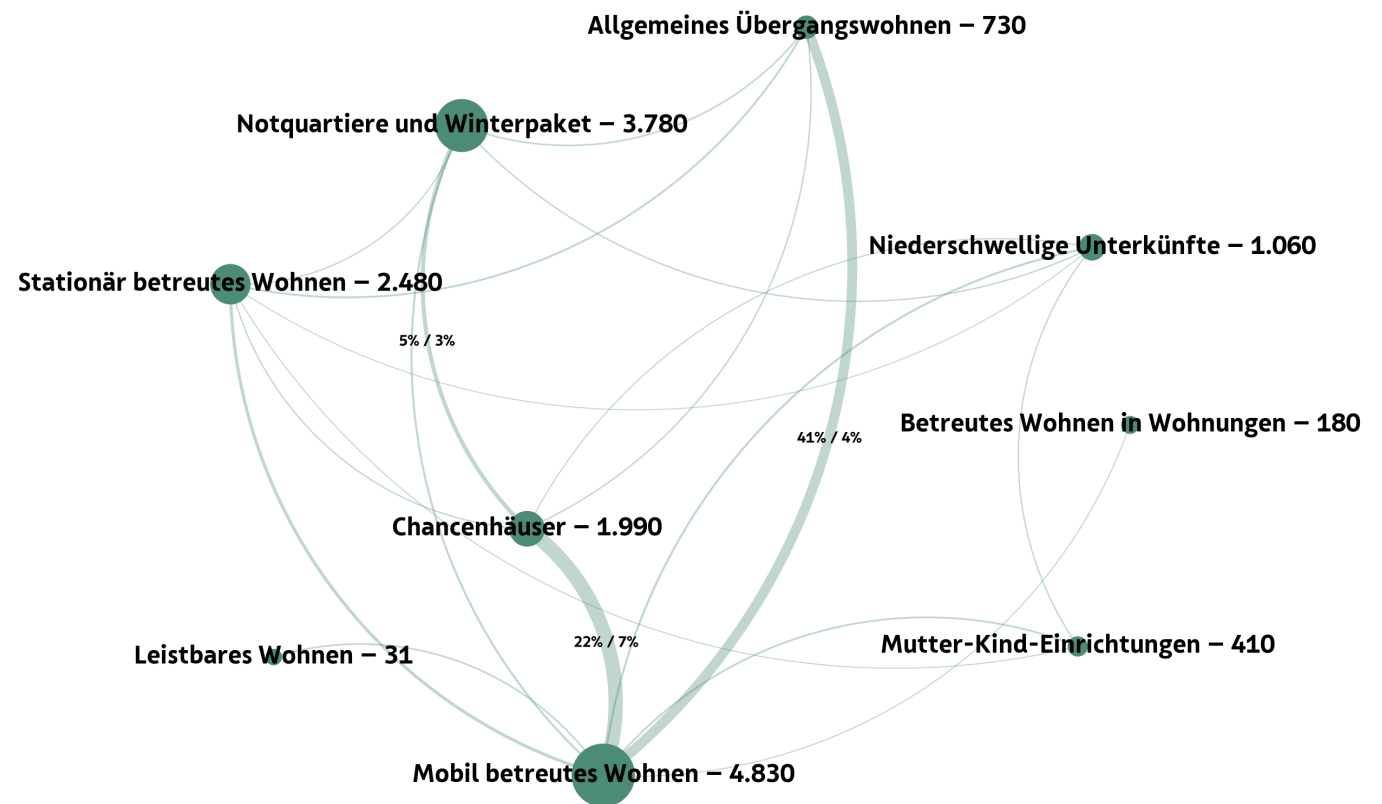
Allgemeines Übergangswohnen – 730

Notquartiere und Winterpaket – 3.780

Niederschwellige Unterkünfte – 1.060

Stationär betreutes Wohnen – 2.480

5% / 3%

Betreutes Wohnen in Wohnungen – 180

41% / 4%

Chancenhäuser – 1.990

22% / 7%

Mutter-Kind-Einrichtungen – 410

Leistbares Wohnen – 31

Mobil betreutes Wohnen – 4.830